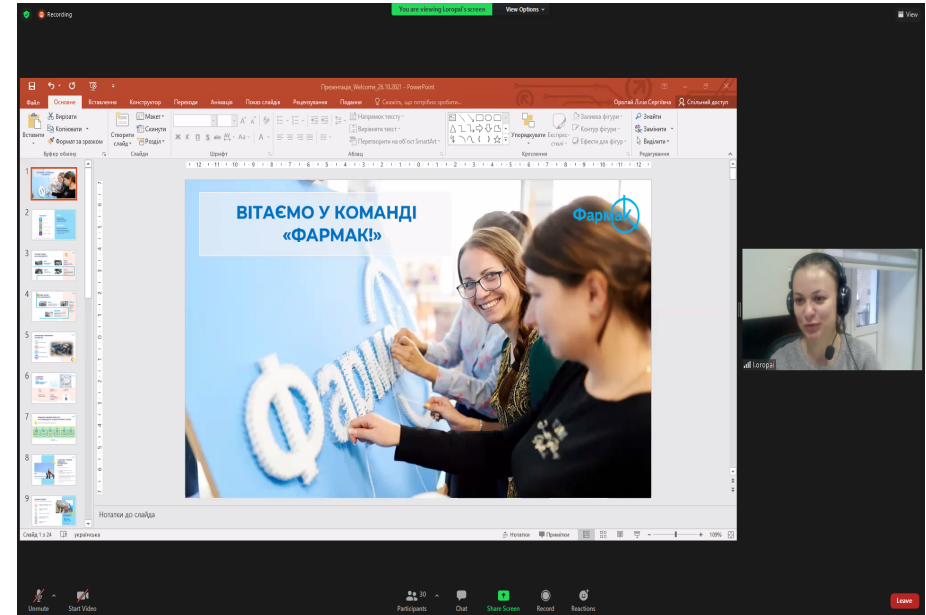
Recording

You are viewing Loropai's screen

View Options

View

Презентація_Welcome_26.10.2021 - PowerPoint

Оролай Лілія Сергіївна

Файл Основне Вставлення Конструктор Переходи Анімація Показ слайдів Рецензування Подання Скажіть, що потрібно зробити...

Спільний доступ

Вставити Вирізати Копіювати Формат за зразком Буфер обміну

Створити слайд Макет Скинути Розділ Слайди

Шрифт

Напрямок тексту Вирівняти текст Перетворити на об'єкт SmartArt Абзац

Упорядкувати Експрес-стилі Заливка фігури Контур фігури Ефекти для фігур Креслення

Знайти Замінити Виділити Редагування

ВІТАЄМО У КОМАНДІ «ФАРМАК!»

Фармак

Фармак

Нотатки до слайда

Слайд 1 з 24 українська

Нотатки Примітки 109%

Loropai

Unmute Start Video Participants 30 Chat Share Screen Record Reactions Leave